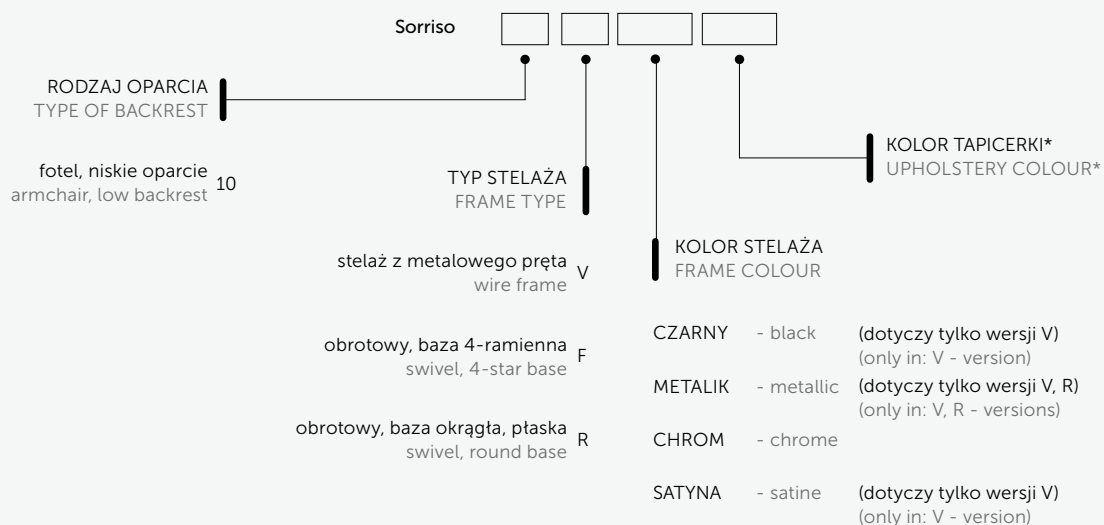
Sorriso

RODZAJ OPARCIA
TYPE OF BACKREST

fotel, niskie oparcie
armchair, low backrest 10

TYP STELAŻA
FRAME TYPE

stelaż z metalowego pręta
wire frame V

obrotowy, baza 4-ramienna
swivel, 4-star base F

obrotowy, baza okrągła, płaska
swivel, round base R

KOLOR STELAŻA
FRAME COLOUR

CZARNY - black (dotyczy tylko wersji V)
(only in: V - version)

METALIK - metallic (dotyczy tylko wersji V, R)
(only in: V, R - versions)

CHROM - chrome

SATYNA - satine (dotyczy tylko wersji V)
(only in: V - version)

KOLOR TAPICERKI*
UPHOLSTERY COLOUR*